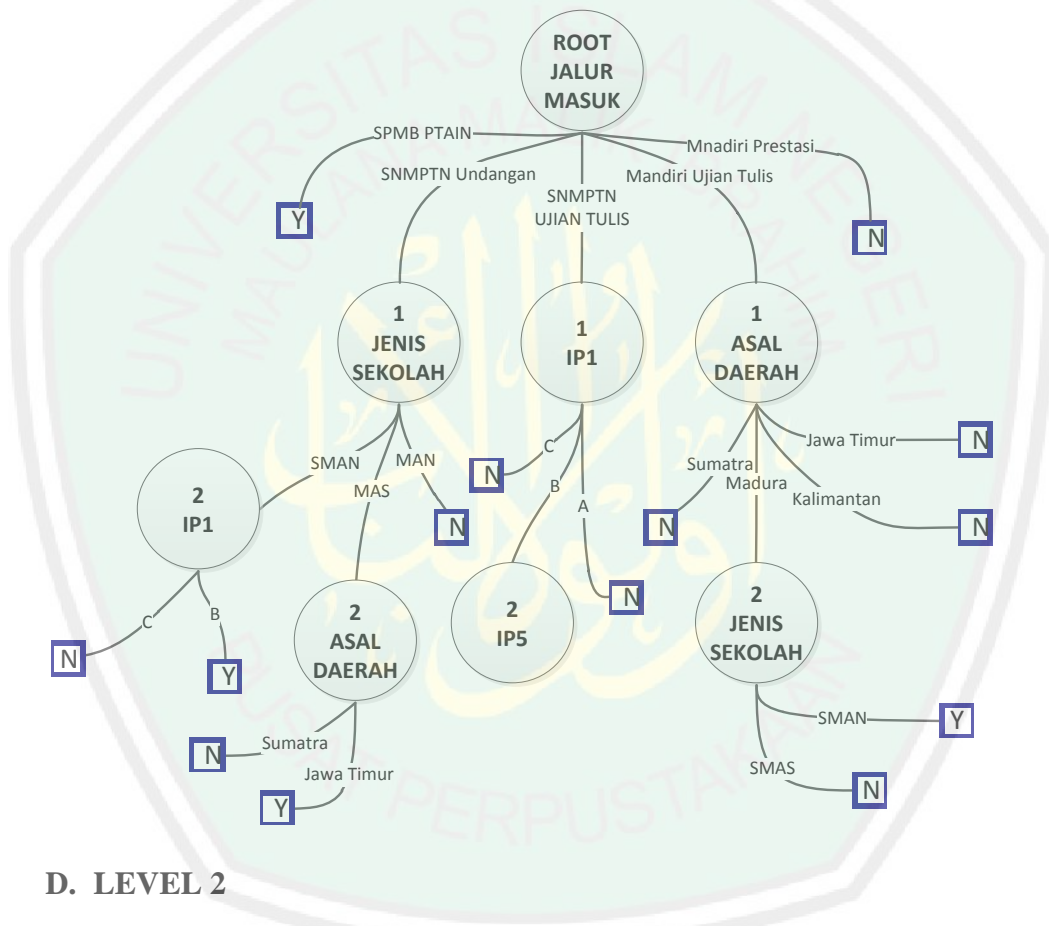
ROOT
JALUR
MASUK

SPMB PTAIN
Mnadiri Prestasi
SNMPTN Undangan
SNMPTN
UJIAN TULIS
Mandiri Ujian Tulis
Y
N

1
JENIS
SEKOLAH

1
IP1

1
ASAL
DAERAH

SMAN
MAN
MAS
C
B
A
N
N
N
N
Sumatra
Madura
Jawa Timur
Kalimantan
N
N

2
IP1

2
ASAL
DAERAH

2
IP5

2
JENIS
SEKOLAH

C
B
N
Y
Sumatra
Jawa Timur
N
Y
SMAN
SMAS
Y
N

D. LEVEL 2